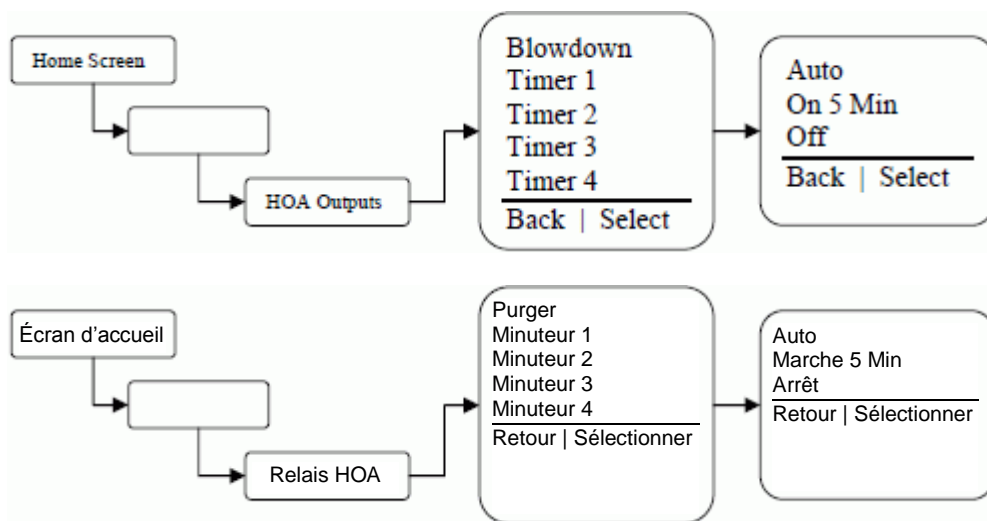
Home Screen

HOA Outputs

Blowdown
Timer 1
Timer 2
Timer 3
Timer 4
Back | Select

Auto
On 5 Min
Off
Back | Select

Écran d'accueil

Relais HOA

Purger
Minuteur 1
Minuteur 2
Minuteur 3
Minuteur 4
Retour | Sélectionner

Auto
Marche 5 Min
Arrêt
Retour | Sélectionner